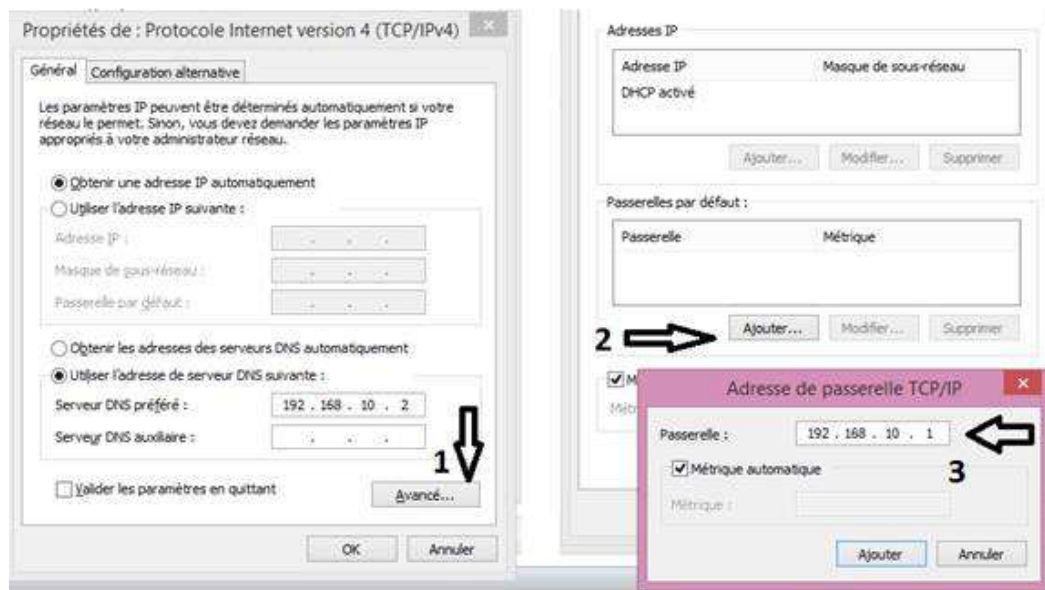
Propriétés de : Protocole Internet version 4 (TCP/IPv4)

Général | Configuration alternative

Les paramètres IP peuvent être déterminés automatiquement si votre réseau le permet. Sinon, vous devez demander les paramètres IP appropriés à votre administrateur réseau.

Obtenir une adresse IP automatiquement

Utiliser l'adresse IP suivante :

Adresse IP :

Masque de sous-réseau :

Passerelle par défaut :

Obtenir les adresses des serveurs DNS automatiquement

Utiliser l'adresse de serveur DNS suivante :

Serveur DNS préféré : 192 . 168 . 10 . 2

Serveur DNS auxiliaire : . . .

1

Valider les paramètres en quittant

Avancé...

OK

Annuler

Adresses IP

| Adresse IP | Masque de sous-réseau |
|---|---|
| DHCP activé | |

Ajouter... Modifier... Supprimer

Passerelles par défaut :

| Passerelle | Métrique |
|---|---|

2

Ajouter... Modifier... Supprimer

M

Métr

Adresse de passerelle TCP/IP

Passerelle : 192 . 168 . 10 . 1

3

Métrique automatique

Métrique :

Ajouter Annuler